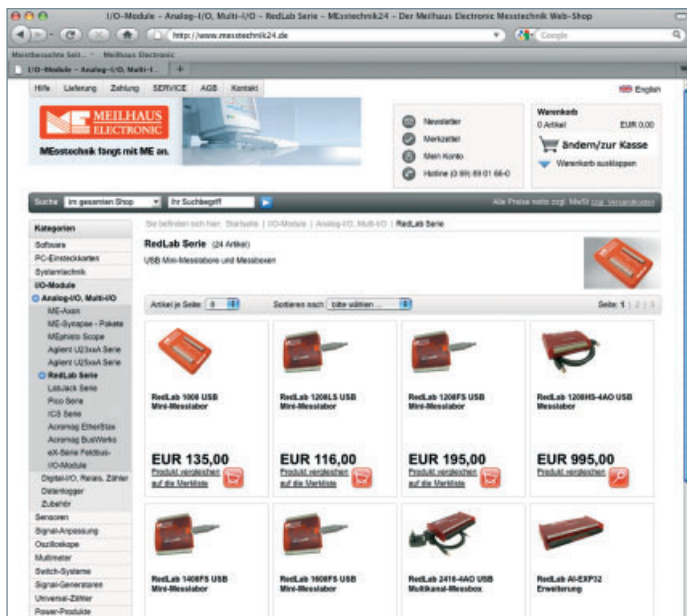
I/O-Module – Analog-I/O, Multi-I/O – RedLab Serie – MEsstechnik24 – Der Meilhaus Electronic Messtechnik Web-Shop

http://www.messtechnik24.de

Google

Meistbesuchte Seit... Meilhaus Electronic

I/O-Module – Analog-I/O, Multi-I...

Hilfe Lieferung Zahlung SERVICE AGB Kontakt

English

MEILHAUS ELECTRONIC

MEsstechnik fängt mit ME an.

Newsletter

Merkzettel

Mein Konto

Hotline (0 89) 89 01 66-0

Warenkorb

0 Artikel EUR 0,00

ändern/zur Kasse

Warenkorb ausklappen

Suche Im gesamten Shop Ihr Suchbegriff

Alle Preise netto zzgl. MwSt zzgl. Versandkosten

Kategorien

Software

PC-Einsteckkarten

Systemtechnik

I/O-Module

Analog-I/O, Multi-I/O

ME-Axon

ME-Synapse - Pakete

MEphisto Scope

Agilent U2xxxA Serie

Agilent U25xxA Serie

RedLab Serie

LabJack Serie

Pico Serie

ICS Serie

Acromag EtherStax

Acromag BusWorks

eX-Serie Feldbus-I/O-Module

Digital-I/O, Relais, Zähler

Datenlogger

Zubehör

Sensoren

Signal-Anpassung

Oszilloskope

Multimeter

Switch-Systeme

Signal-Generatoren

Universal-Zähler

Power-Produkte

Sie befinden sich hier: Startseite | I/O-Module | Analog-I/O, Multi-I/O | RedLab Serie

RedLab Serie (24 Artikel)

USB Mini-Messlabore und Messboxen

Artikel je Seite: 8

Sortieren nach: bitte wählen ...

Seite: 1 | 2 | 3

RedLab 1008 USB Mini-Messlabor

EUR 135,00

Produkt vergleichen

auf die Merkliste

RedLab 1208LS USB Mini-Messlabor

EUR 116,00

Produkt vergleichen

auf die Merkliste

RedLab 1208FS USB Mini-Messlabor

EUR 195,00

Produkt vergleichen

auf die Merkliste

RedLab 1208HS-4AO USB Messlabor

EUR 995,00

Produkt vergleichen

RedLab 1408FS USB Mini-Messlabor

RedLab 1608FS USB Mini-Messlabor

RedLab 2416-4AO USB Multikanal-Messbox

RedLab AI-EXP32 Erweiterung